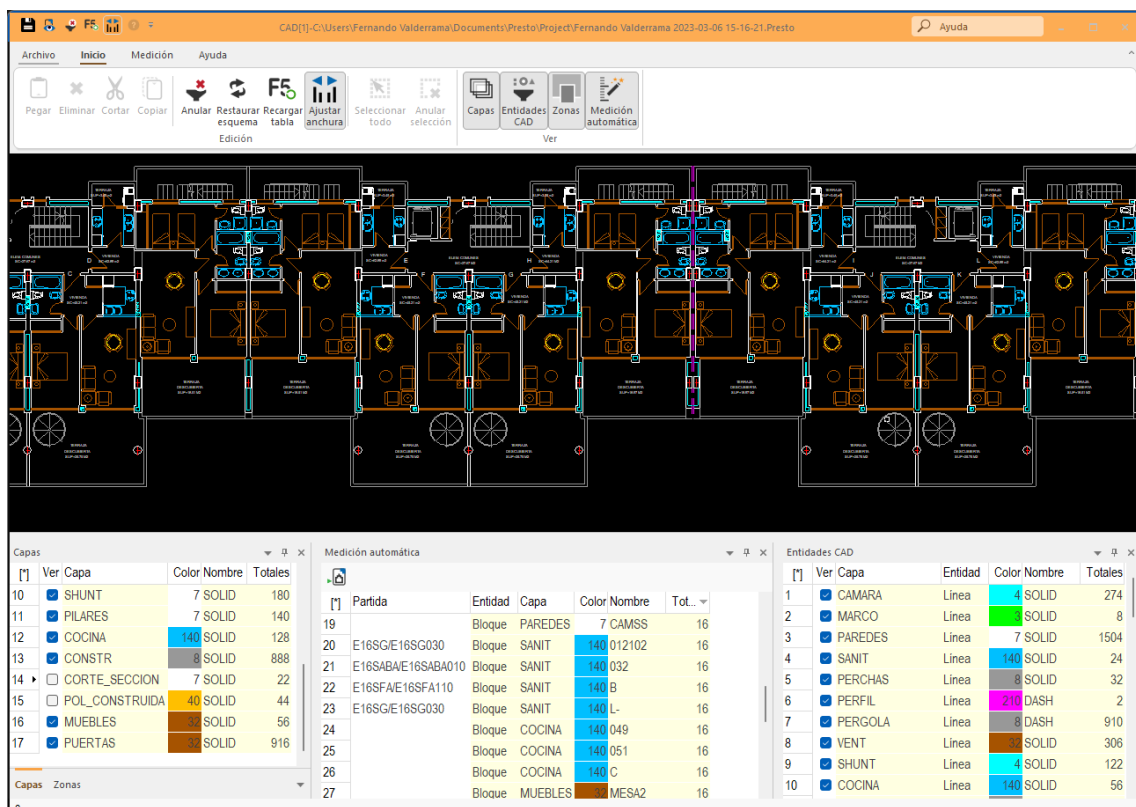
CAD[1]-C:\Users\Fernando Valderrama\Documents\Presto\Project\Fernando Valderrama 2023-03-06 15-16-21.Presto

Ayuda

Archivo Inicio Medición Ayuda

Pegar Eliminar Cortar Copiar Anular Restaurar esquema Recargar tabla Ajustar anchura Seleccionar todo Anular selección Capas Entidades CAD Zonas Medición automática

Edición Ver

Capas

| [*] | Ver | Capa | Color | Nombre | Totales |
|---|---|---|---|---|---|
| 10 | ☑ | SHUNT | 7 | SOLID | 180 |
| 11 | ☑ | PILARES | 7 | SOLID | 140 |
| 12 | ☑ | COCINA | 140 | SOLID | 128 |
| 13 | ☑ | CONSTR | 8 | SOLID | 888 |
| 14 | ☐ | CORTE_SECCION | 7 | SOLID | 22 |
| 15 | ☐ | POL_CONSTRUIDA | 40 | SOLID | 44 |
| 16 | ☑ | MUEBLES | 32 | SOLID | 56 |
| 17 | ☑ | PUERTAS | 32 | SOLID | 916 |

Capas Zonas

Medición automática

| [*] | Partida | Entidad | Capa | Color | Nombre | Tot... |
|---|---|---|---|---|---|---|
| 19 | | Bloque | PAREDES | 7 | CAMSS | 16 |
| 20 | E16SG/E16SG030 | Bloque | SANIT | 140 | 012102 | 16 |
| 21 | E16SABA/E16SABA010 | Bloque | SANIT | 140 | 032 | 16 |
| 22 | E16SFA/E16SFA110 | Bloque | SANIT | 140 | B | 16 |
| 23 | E16SG/E16SG030 | Bloque | SANIT | 140 | L- | 16 |
| 24 | | Bloque | COCINA | 140 | 049 | 16 |
| 25 | | Bloque | COCINA | 140 | 051 | 16 |
| 26 | | Bloque | COCINA | 140 | C | 16 |
| 27 | | Bloque | MUEBLES | 32 | MESA2 | 16 |

Entidades CAD

| [*] | Ver | Capa | Entidad | Color | Nombre | Totales |
|---|---|---|---|---|---|---|
| 1 | ☑ | CAMARA | Linea | 4 | SOLID | 274 |
| 2 | ☑ | MARCO | Linea | 3 | SOLID | 8 |
| 3 | ☑ | PAREDES | Linea | 7 | SOLID | 1504 |
| 4 | ☑ | SANIT | Linea | 140 | SOLID | 24 |
| 5 | ☑ | PERCHAS | Linea | 8 | SOLID | 32 |
| 6 | ☑ | PERFIL | Linea | 210 | DASH | 2 |
| 7 | ☑ | PERGOLA | Linea | 8 | DASH | 910 |
| 8 | ☑ | VENT | Linea | 32 | SOLID | 306 |
| 9 | ☑ | SHUNT | Linea | 4 | SOLID | 122 |
| 10 | ☑ | COCINA | Linea | 140 | SOLID | 56 |